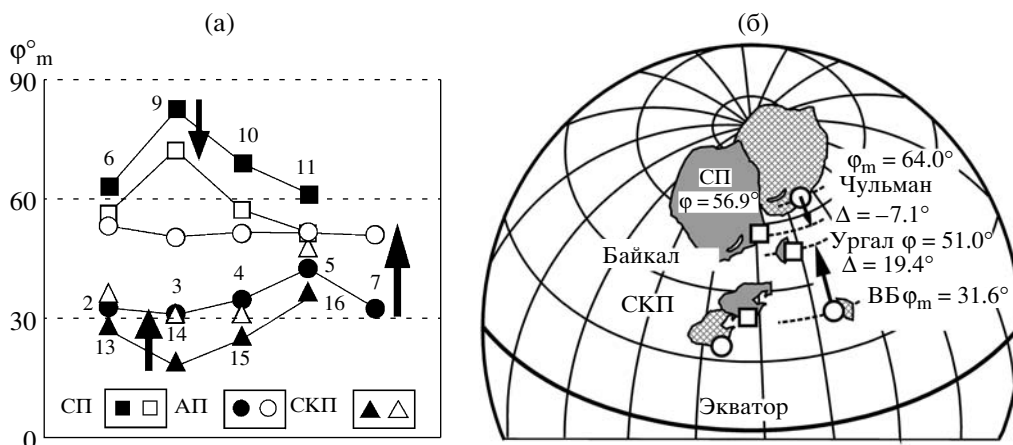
(а)

$\varphi^\circ_m$

90

60

30

0

6

9

10

11

2

3

4

5

7

13

14

15

16

СП ■ □ АП ● ○ СКП ▲ △

(б)

СП
$\varphi = 56.9°$

$\varphi_m = 64.0°$

Чульман

$\Delta = -7.1°$

Ургал $\varphi = 51.0°$

$\Delta = 19.4°$

Байкал

СКП

ВБ $\varphi_m = 31.6°$

Экватор